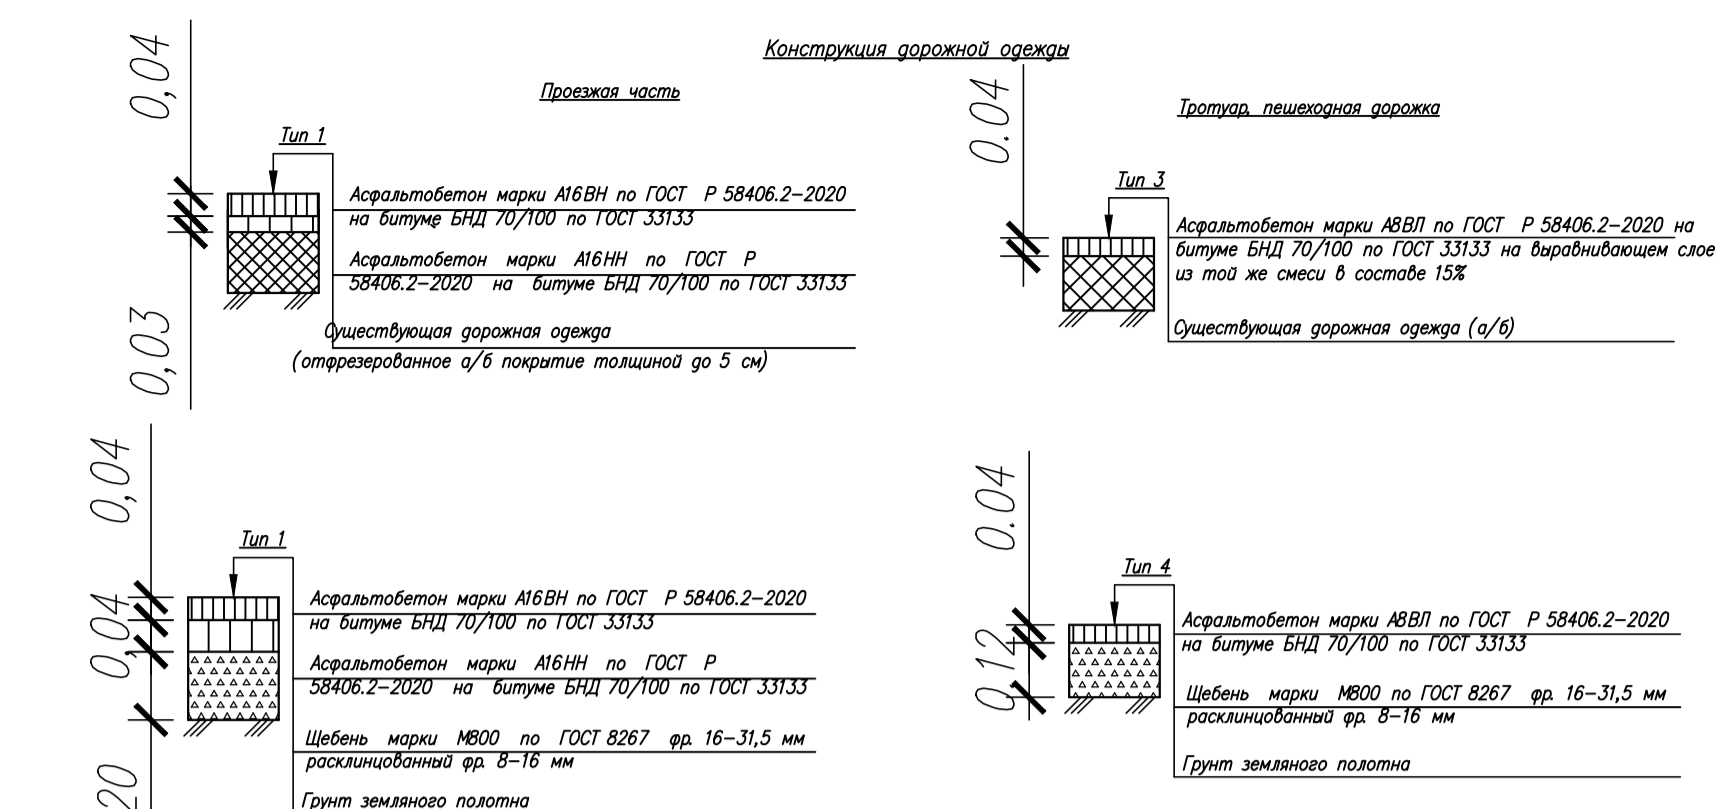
Конструкция дорожной одежды

Проезжая часть

0,04

Тип 1

Асфальтобетон марки А16ВН по ГОСТ Р 58406.2–2020 на битуме БНД 70/100 по ГОСТ 33133

Асфальтобетон марки А16НН по ГОСТ Р 58406.2–2020 на битуме БНД 70/100 по ГОСТ 33133

0,03

Существующая дорожная одежда (отфрезерованное а/б покрытие толщиной до 5 см)

Тротуар, пешеходная дорожка

0.04

Тип 3

Асфальтобетон марки А8ВЛ по ГОСТ Р 58406.2–2020 на битуме БНД 70/100 по ГОСТ 33133 на выравнивающем слое из той же смеси в составе 15%

Существующая дорожная одежда (а/б)

0,04

0,04

Тип 1

Асфальтобетон марки А16ВН по ГОСТ Р 58406.2–2020 на битуме БНД 70/100 по ГОСТ 33133

Асфальтобетон марки А16НН по ГОСТ Р 58406.2–2020 на битуме БНД 70/100 по ГОСТ 33133

Щебень марки М800 по ГОСТ 8267 фр. 16–31,5 мм расклинцованный фр. 8–16 мм

20

Грунт земляного полотна

0.04

0,12

Тип 4

Асфальтобетон марки А8ВЛ по ГОСТ Р 58406.2–2020 на битуме БНД 70/100 по ГОСТ 33133

Щебень марки М800 по ГОСТ 8267 фр. 16–31,5 мм расклинцованный фр. 8–16 мм

Грунт земляного полотна